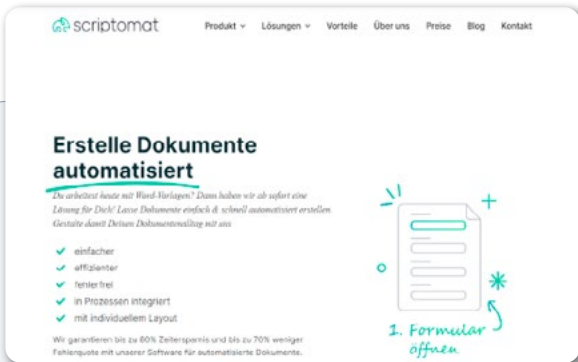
scriptomat

Produkt ⌄ Lösungen ⌄ Vorteile Über uns Preise Blog Kontakt

Erstelle Dokumente automatisiert

Du arbeitest heute mit Word-Vorlagen? Dann haben wir ab sofort eine Lösung für Dich! Lasse Dokumente einfach & schnell automatisiert erstellen. Gestalte damit Deinen Dokumentenalltag wie uns

einfacher

effizienter

fehlerfrei

in Prozessen integriert

mit individuellem Layout

Wir garantieren bis zu 80% Zeitersparnis und bis zu 70% weniger Fehlerquote mit unserer Software für automatisierte Dokumente.

1. Formular öffnen